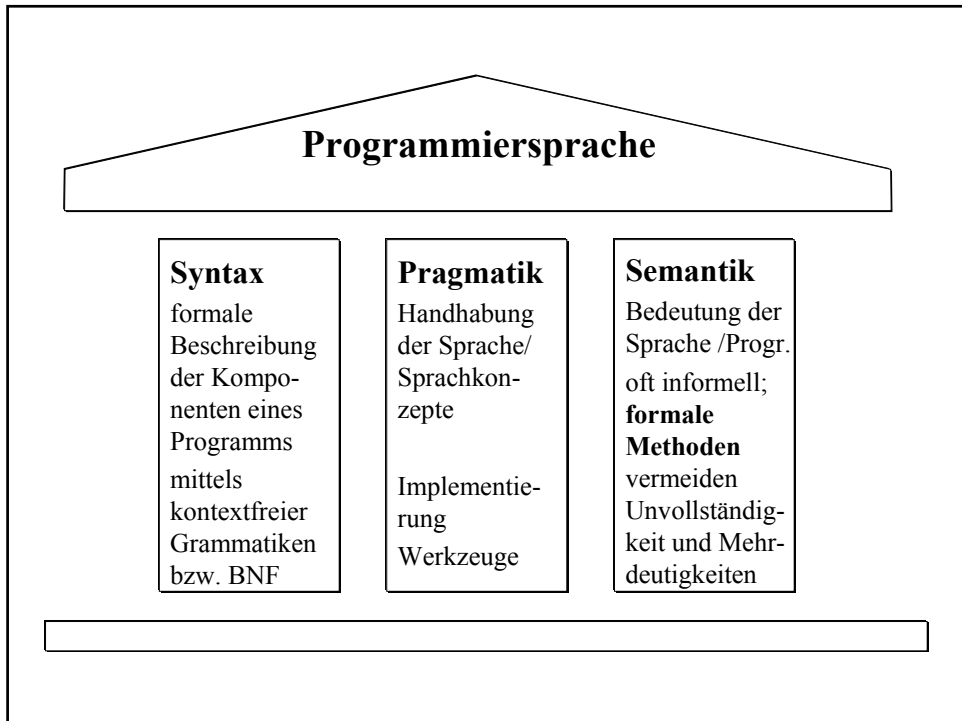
Programmiersprache

Syntax
formale Beschreibung der Komponenten eines Programms
mittels kontextfreier Grammatiken bzw. BNF

Pragmatik
Handhabung der Sprache/ Sprachkonzepte

Implementierung
Werkzeuge

Semantik
Bedeutung der Sprache /Progr.
oft informell; **formale Methoden** vermeiden Unvollständigkeit und Mehrdeutigkeiten